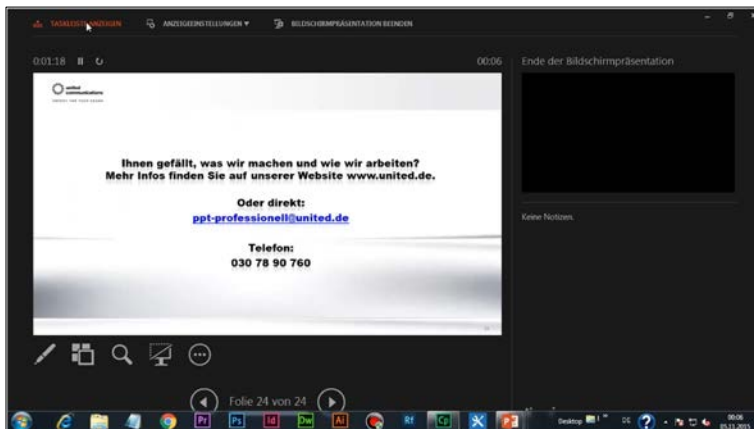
TASKLEISTE ANZEIGEN ANZEIGEEINSTELLUNGEN ▾ BILDSCHIRMPRÄSENTATION BEENDEN

0:01:18 00:06

Ende der Bildschirmpräsentation

united communications

Ihnen gefällt, was wir machen und wie wir arbeiten?
Mehr Infos finden Sie auf unserer Website www.united.de.

Oder direkt:
ppt-professionell@united.de

Telefon:
030 78 90 760

Keine Notizen.

Folie 24 von 24

Pr Ps Id Dw Ai Rf Cp

Desktop DE 00:06 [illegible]